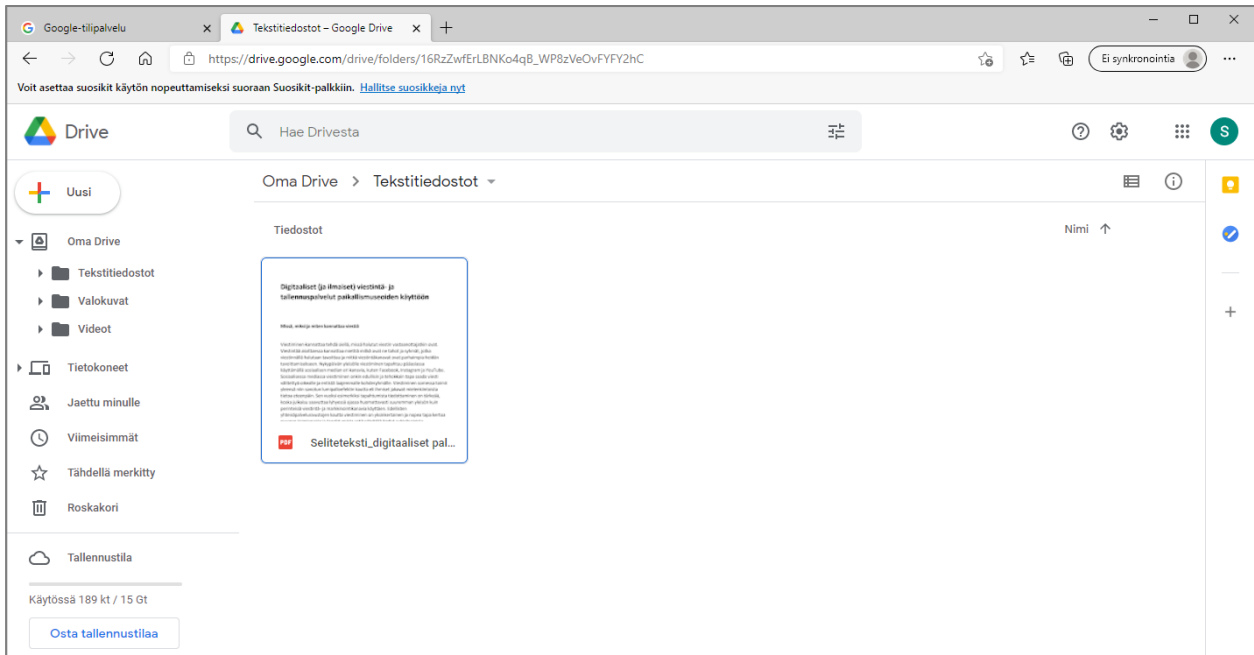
Google-tilipalvelu
Tekstitiedostot – Google Drive
https://drive.google.com/drive/folders/16RzZwfErLBNKo4qB_WP8zVeOvFYFY2hC
Ei synkronointia
Voit asettaa suosikit käytön nopeuttamiseksi suoraan Suosikit-palkkiin. Hallitse suosikkeja nyt

Drive
Hae Drivesta
S

Uusi
Oma Drive
Tekstitiedostot
Valokuvat
Videot
Tietokoneet
Jaettu minulle
Viimeisimmät
Tähdellä merkitty
Roskakori
Tallennustila
Käytössä 189 kt / 15 Gt
Osta tallennustilaa

Oma Drive > Tekstitiedostot
Tiedostot
Nimi

Digitaaliset (ja ilmaiset) viestintä- ja tallennuspalvelut paikallismuseoiden käyttöön
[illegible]
Seliteteksti_digitaaliset pal...